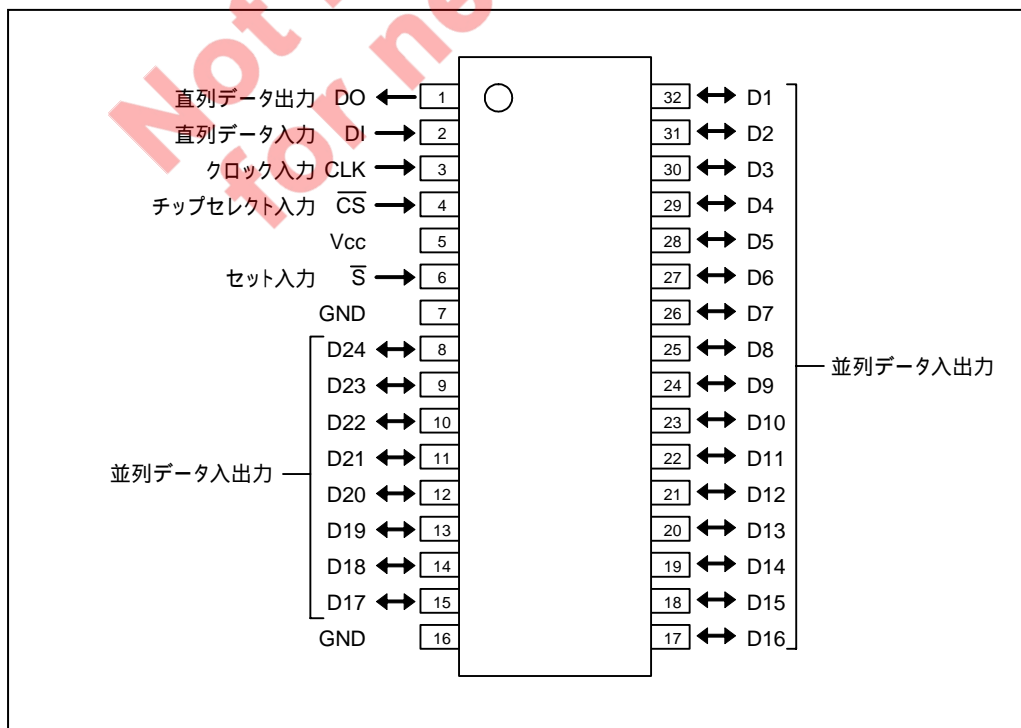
Not for new

直列データ出力 DO 1
直列データ入力 DI 2
クロック入力 CLK 3
チップセレクト入力 $\overline{CS}$ 4
Vcc 5
セット入力 $\overline{S}$ 6
GND 7
D24 8
D23 9
D22 10
D21 11
D20 12
D19 13
D18 14
D17 15
GND 16
並列データ入出力

32 D1
31 D2
30 D3
29 D4
28 D5
27 D6
26 D7
25 D8
24 D9
23 D10
22 D11
21 D12
20 D13
19 D14
18 D15
17 D16
並列データ入出力